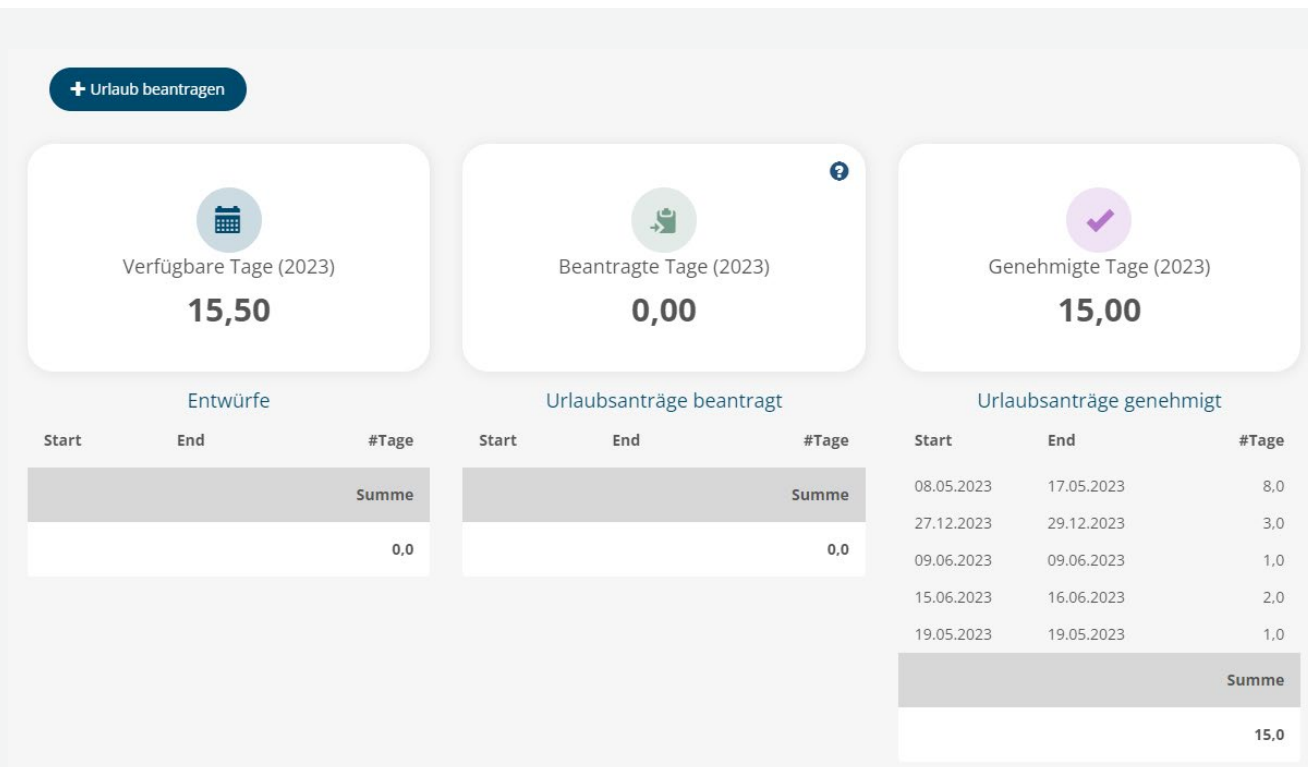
+ Urlaub beantragen

Verfügbare Tage (2023)
15,50

Beantragte Tage (2023)
0,00

Genehmigte Tage (2023)
15,00

Entwürfe

| Start | End | #Tage |
|---|---|---|
| | | Summe |
| | | 0,0 |

Urlaubsanträge beantragt

| Start | End | #Tage |
|---|---|---|
| | | Summe |
| | | 0,0 |

Urlaubsanträge genehmigt

| Start | End | #Tage |
|---|---|---|
| 08.05.2023 | 17.05.2023 | 8,0 |
| 27.12.2023 | 29.12.2023 | 3,0 |
| 09.06.2023 | 09.06.2023 | 1,0 |
| 15.06.2023 | 16.06.2023 | 2,0 |
| 19.05.2023 | 19.05.2023 | 1,0 |
| | | Summe |
| | | 15,0 |